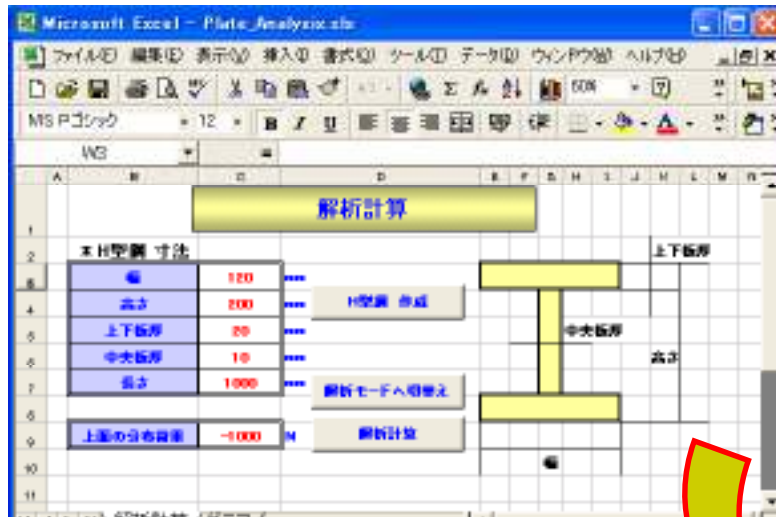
Microsoft Excel - Plate_Analysis.xls

ファイル(F) 編集(E) 表示(V) 挿入(I) 書式(O) ツール(T) データ(D) ウィンドウ(W) ヘルプ(H)

50%

MS Pゴシック 12 B I U

W3

A B C D E F G H I J K L M N

1 解析計算

2 ＊H型鋼 寸法 上下板厚

3 幅 120 mm

4 高さ 200 mm H型鋼 作成

5 上下板厚 20 mm 中央板厚

6 中央板厚 10 mm 高さ

7 長さ 1000 mm 解析モードへ切替え

8

9 上面の分布荷重 -1000 N 解析計算

10 幅

11

解析計算 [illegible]